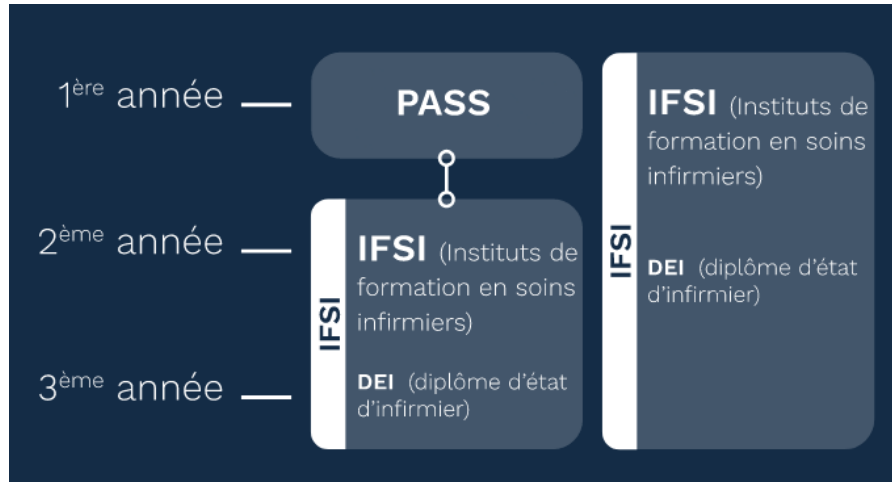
1$^{ère}$ année

2$^{ème}$ année

3$^{ème}$ année

PASS

IFSI

IFSI (Instituts de formation en soins infirmiers)

DEI (diplôme d'état d'infirmier)

IFSI

IFSI (Instituts de formation en soins infirmiers)

DEI (diplôme d'état d'infirmier)